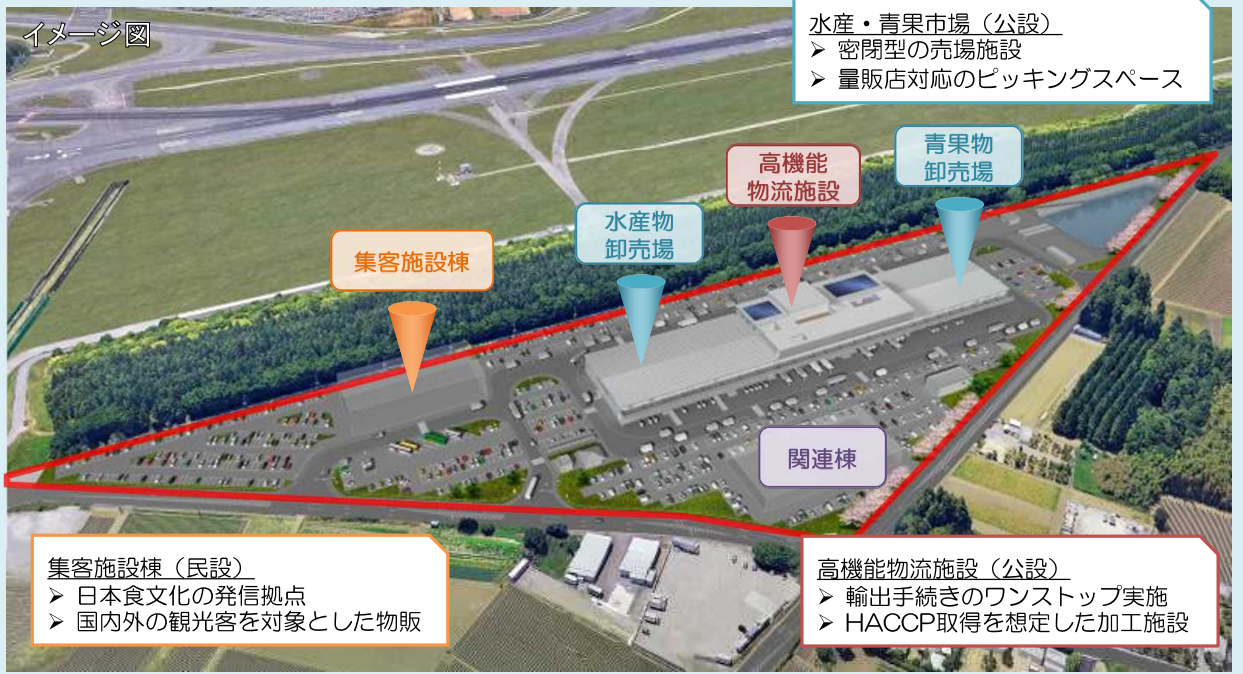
イメージ図

水産・青果市場（公設）
➢ 密閉型の売場施設
➢ 量販店対応のピッキングスペース

青果物卸売場

高機能物流施設

水産物卸売場

集客施設棟

関連棟

集客施設棟（民設）
➢ 日本食文化の発信拠点
➢ 国内外の観光客を対象とした物販

高機能物流施設（公設）
➢ 輸出手続きのワンストップ実施
➢ HACCP取得を想定した加工施設